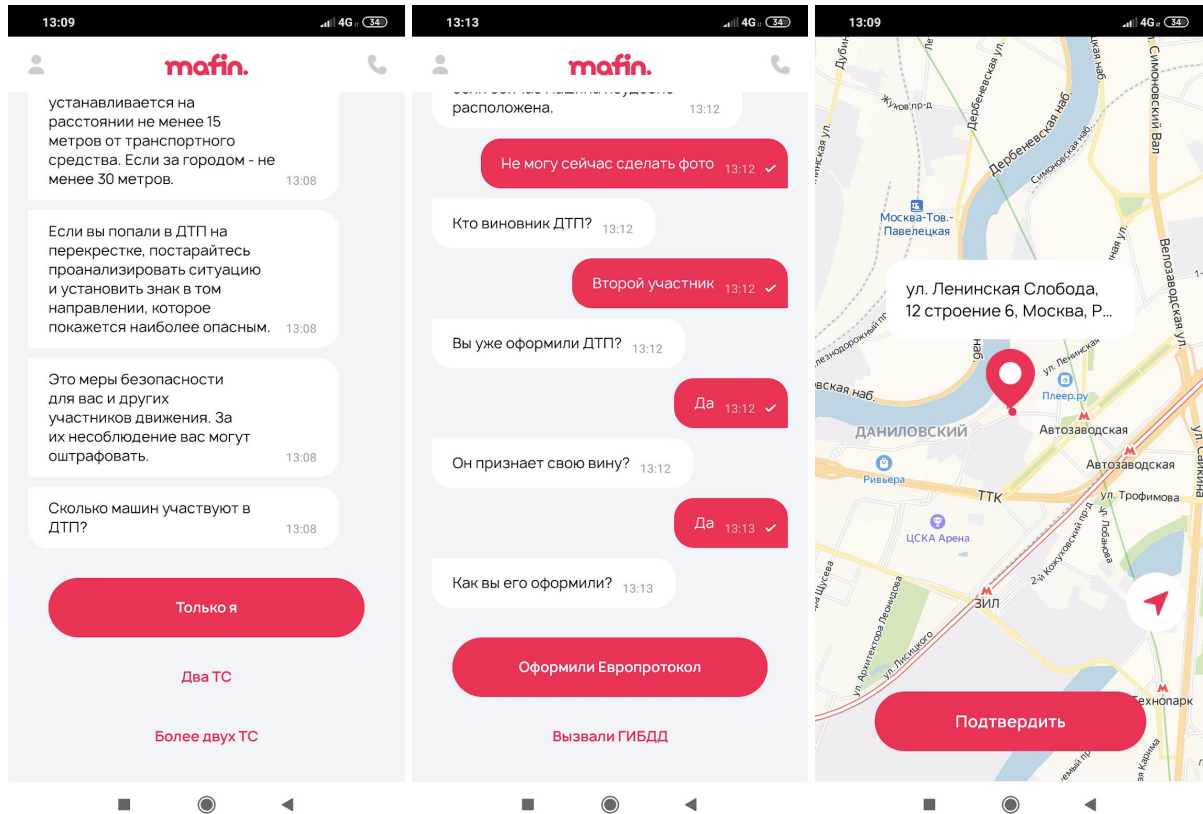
13:09 4G 34

mafin.

устанавливается на расстоянии не менее 15 метров от транспортного средства. Если за городом - не менее 30 метров. 13:08

Если вы попали в ДТП на перекрестке, постарайтесь проанализировать ситуацию и установить знак в том направлении, которое покажется наиболее опасным. 13:08

Это меры безопасности для вас и других участников движения. За их несоблюдение вас могут оштрафовать. 13:08

Сколько машин участвуют в ДТП? 13:08

Только я

Два ТС

Более двух ТС

13:13 4G 34

mafin.

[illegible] расположена. 13:12

Не могу сейчас сделать фото 13:12

Кто виновник ДТП? 13:12

Второй участник 13:12

Вы уже оформили ДТП? 13:12

Да 13:12

Он признает свою вину? 13:12

Да 13:13

Как вы его оформили? 13:13

Оформили Европротокол

Вызвали ГИБДД

13:09 4G 34

Дубин
Жуков пр-д
Дербеневская наб.
Дербеневская наб.
Симоновская наб.
Симоновский Вал
Москва-Тов.-Павелецкая
Велозаводская ул.
ул. Ленинская Слобода, 12 строение 6, Москва, Р...
ул. Ленинская
Плеер.ру
вская наб.
ДАНИЛОВСКИЙ
Автозаводская
Автозаводская
Риввера
ТТК
ул. Трофимова
ЦСКА Арена
ул. Лобанова
2-й Кожуховский пр-д
ЗИЛ
ул. Архитектора Леонидова
ул. Лисицкого
Щусева
ул. Сайкина
Технопарк

Подтвердить